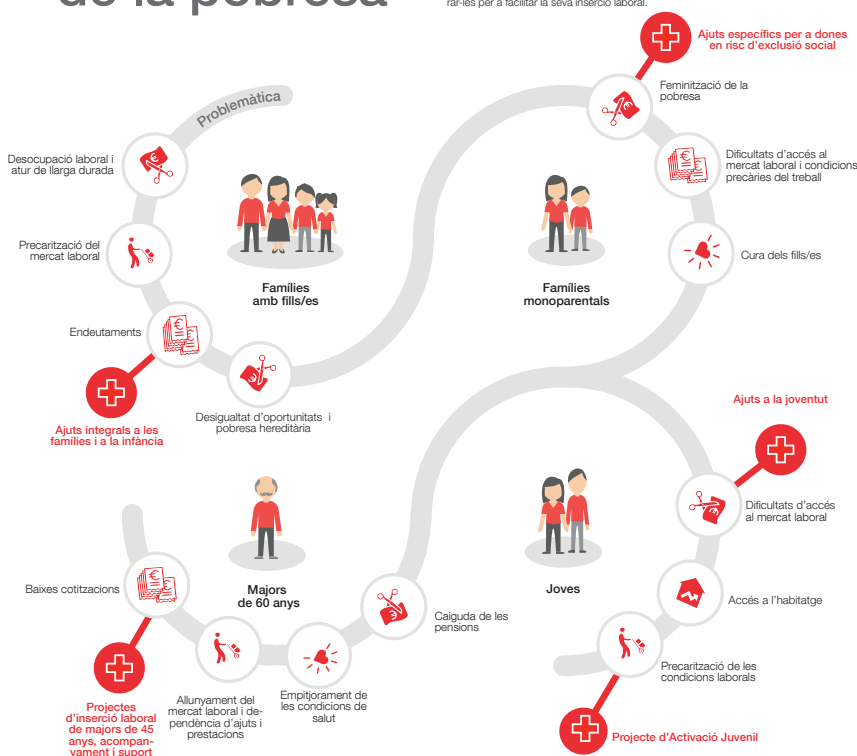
de la pobresa

rar-les per a facilitar la seva inserció laboral.

Problemàtica

Desocupació laboral i atur de llarga durada

Precarització del mercat laboral

Endeutaments

Ajuts integrals a les famílies i a la infància

Desigualtat d'oportunitats i pobresa hereditària

Famílies amb fills/es

Ajuts específics per a dones en risc d'exclusió social

Feminització de la pobresa

Dificultats d'accés al mercat laboral i condicions precàries del treball

Cura dels fills/es

Famílies monoparentals

Ajuts a la joventut

Dificultats d'accés al mercat laboral

Accés a l'habitatge

Precarització de les condicions laborals

Projecte d'Activació Juvenil

Joves

Majors de 60 anys

Baixes cotitzacions

Projectes d'inserció laboral de majors de 45 anys, acompanyament i suport

Allunyament del mercat laboral i dependència d'ajuts i prestacions

Empitjorament de les condicions de salut

Caiguda de les pensions